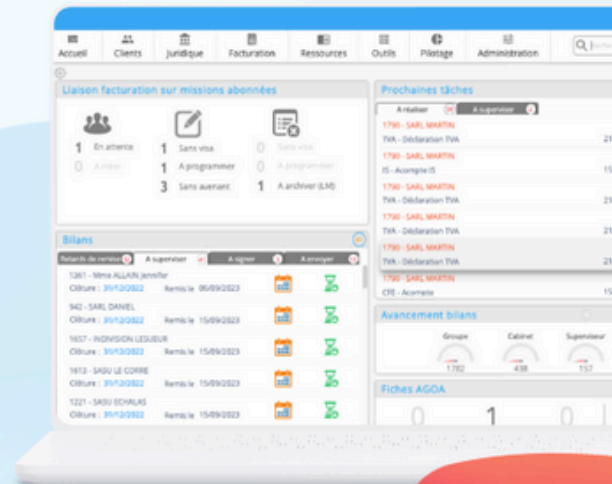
Accueil Clients Juridique Facturation Ressources Outils Pilotage Administration

Liaison facturation sur missions abonnées

1 En attente
0 A créer
1 Sans visa
1 A programmer
3 Sans avenant
0 Sans visa
0 A programmer
1 A archiver (LM)

Bilans

Retards de remise | A superviser | A signer | A envoyer

1361 - Mme ALLAIN Jennifer
Clôture : 31/12/2022 Remis le 06/09/2023

942 - SARL DANIEL
Clôture : 31/12/2022 Remis le 15/09/2023

1657 - INDIVISION LESUEUR
Clôture : 31/12/2022 Remis le 15/09/2023

1613 - SASU LE CORRE
Clôture : 31/12/2022 Remis le 15/09/2023

1221 - SASU ECHALAS
Clôture : 31/12/2022 Remis le 15/09/2023

Prochaines tâches

A réaliser | A superviser

1790 - SARL MARTIN
TVA - Déclaration TVA 21

1790 - SARL MARTIN
IS - Acompte IS 15

1790 - SARL MARTIN
TVA - Déclaration TVA 21

1790 - SARL MARTIN
TVA - Déclaration TVA 21

1790 - SARL MARTIN
TVA - Déclaration TVA 21

1790 - SARL MARTIN
CFE - Acompte 15

Avancement bilans

Groupe 1782
Cabinet 438
Superviseur 157

Fiches AGOA

1 0